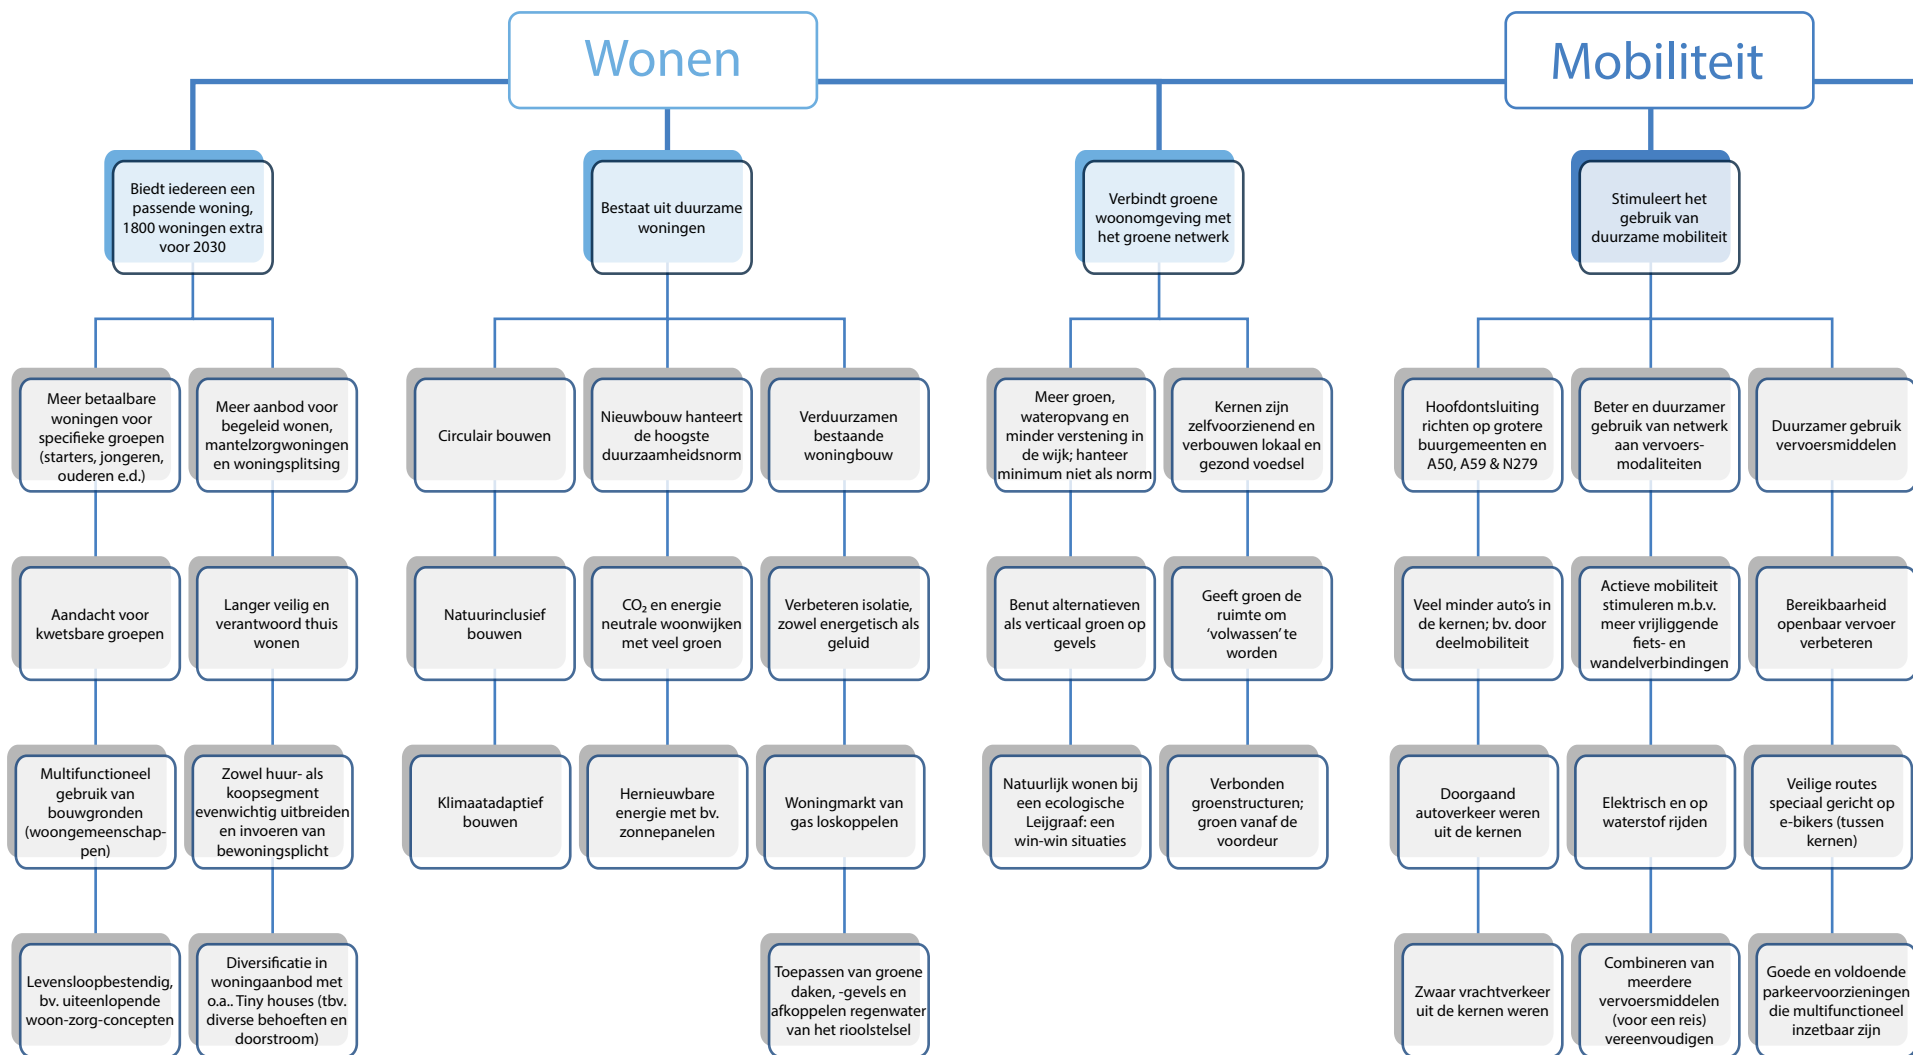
Wonen

Mobiliteit

Biedt iedereen een passende woning, 1800 woningen extra voor 2030

Meer betaalbare woningen voor specifieke groepen (starters, jongeren, ouderen e.d.)

Aandacht voor kwetsbare groepen

Multifunctioneel gebruik van bouwgronden (woongemeenschappen)

Levensloopbestendig, bv. uiteenlopende woon-zorg-concepten

Meer aanbod voor begeleid wonen, mantelzorgwoningen en woningsplitsing

Langer veilig en verantwoord thuis wonen

Zowel huur- als koopsegment evenwichtig uitbreiden en invoeren van bewoningsplicht

Diversificatie in woningaanbod met o.a.. Tiny houses (tbv. diverse behoeften en doorstroom)

Bestaat uit duurzame woningen

Circulair bouwen

Natuurinclusief bouwen

Klimaatadaptief bouwen

Nieuwbouw hanteert de hoogste duurzaamheidsnorm

$CO_2$ en energie neutrale woonwijken met veel groen

Hernieuwbare energie met bv. zonnepanelen

Verduurzamen bestaande woningbouw

Verbeteren isolatie, zowel energetisch als geluid

Woningmarkt van gas loskoppelen

Toepassen van groene daken, -gevels en afkoppelen regenwater van het rioolstelsel

Verbindt groene woonomgeving met het groene netwerk

Meer groen, wateropvang en minder verstening in de wijk; hanteer minimum niet als norm

Benut alternatieven als verticaal groen op gevels

Natuurlijk wonen bij een ecologische Leijgraaf: een win-win situaties

Kernen zijn zelfvoorzienend en verbouwen lokaal en gezond voedsel

Geeft groen de ruimte om 'volwassen' te worden

Verbonden groenstructuren; groen vanaf de voordeur

Stimuleert het gebruik van duurzame mobiliteit

Hoofdontsluiting richten op grotere buurgemeenten en A50, A59 & N279

Veel minder auto's in de kernen; bv. door deelmobiliteit

Doorgaand autoverkeer weren uit de kernen

Zwaar vrachtverkeer uit de kernen weren

Beter en duurzamer gebruik van netwerk aan vervoers-modaliteiten

Actieve mobiliteit stimuleren m.b.v. meer vrijliggende fiets- en wandelverbindingen

Elektrisch en op waterstof rijden

Combineren van meerdere vervoersmiddelen (voor een reis) vereenvoudigen

Duurzamer gebruik vervoersmiddelen

Bereikbaarheid openbaar vervoer verbeteren

Veilige routes speciaal gericht op e-bikers (tussen kernen)

Goede en voldoende parkeervoorzieningen die multifunctioneel inzetbaar zijn